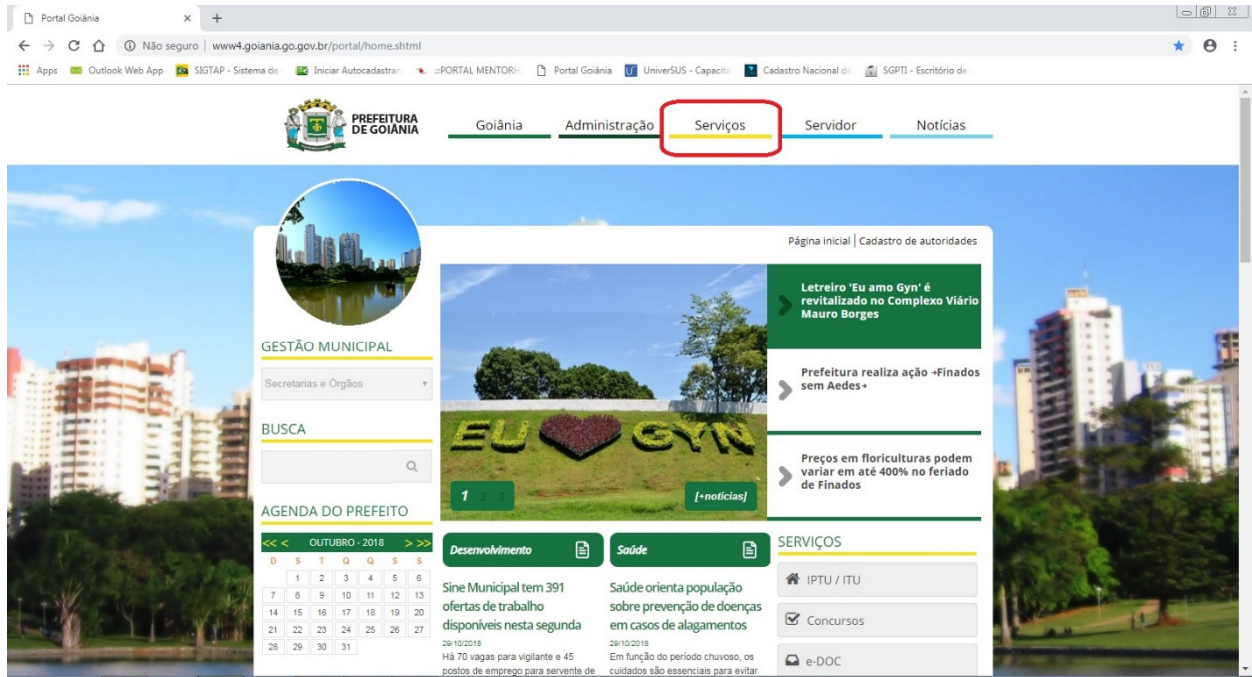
Portal Goiânia

Não seguro | www4.goiania.go.gov.br/portal/home.shtml

Apps Outlook Web App SIGTAP - Sistema de Iniciar Autocadastran ::PORTAL MENTORH Portal Goiânia UniverSUS - Capacita Cadastro Nacional de SGPTI - Escritório de

PREFEITURA DE GOIÂNIA

Goiânia Administração Serviços Servidor Notícias

Página inicial | Cadastro de autoridades

GESTÃO MUNICIPAL

Secretarias e Órgãos

BUSCA

AGENDA DO PREFEITO

| << < | OUTUBRO - 2018 | | | | > >> | |
|---|---|---|---|---|---|---|
| D | S | T | Q | Q | S | S |
| | 1 | 2 | 3 | 4 | 5 | 6 |
| 7 | 8 | 9 | 10 | 11 | 12 | 13 |
| 14 | 15 | 16 | 17 | 18 | 19 | 20 |
| 21 | 22 | 23 | 24 | 25 | 26 | 27 |
| 28 | 29 | 30 | 31 | | | |

EU GYN

1 2 3 [+notícias]

Letreiro 'Eu amo Gyn' é revitalizado no Complexo Viário Mauro Borges

Prefeitura realiza ação «Finados sem Aedes»

Preços em floriculturas podem variar em até 400% no feriado de Finados

Desenvolvimento

Sine Municipal tem 391 ofertas de trabalho disponíveis nesta segunda

29/10/2018

Há 70 vagas para vigilante e 45 postos de emprego para servente de

Saúde

Saúde orienta população sobre prevenção de doenças em casos de alagamentos

29/10/2018

Em função do período chuvoso, os cuidados são essenciais para evitar

SERVIÇOS

IPTU / ITU

Concursos

e-DOC